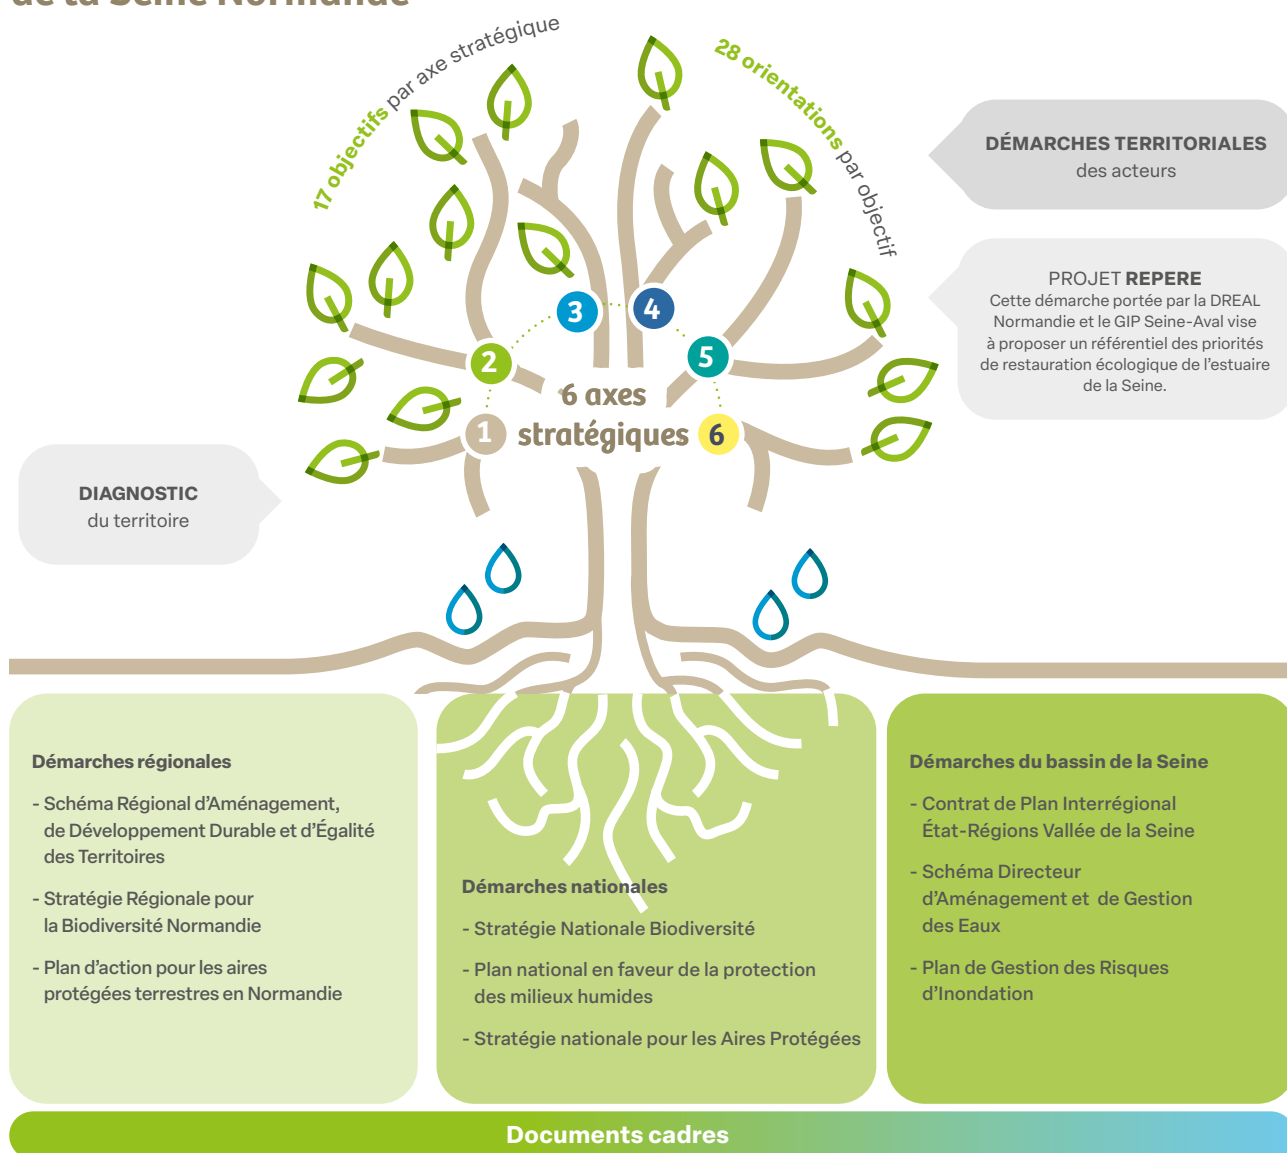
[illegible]

17 objectifs par axe stratégique

28 orientations par objectif

DÉMARCHES TERRITORIALES
des acteurs

PROJET REPERE
Cette démarche portée par la DREAL Normandie et le GIP Seine-Aval vise à proposer un référentiel des priorités de restauration écologique de l'estuaire de la Seine.

3 4
2 5
6 axes
1 stratégiques 6

DIAGNOSTIC
du territoire

Démarches régionales

- Schéma Régional d'Aménagement, de Développement Durable et d'Égalité des Territoires

- Stratégie Régionale pour la Biodiversité Normandie

- Plan d'action pour les aires protégées terrestres en Normandie

Démarches nationales

- Stratégie Nationale Biodiversité

- Plan national en faveur de la protection des milieux humides

- Stratégie nationale pour les Aires Protégées

Démarches du bassin de la Seine

- Contrat de Plan Interrégional État-Régions Vallée de la Seine

- Schéma Directeur d'Aménagement et de Gestion des Eaux

- Plan de Gestion des Risques d'Inondation

Documents cadres